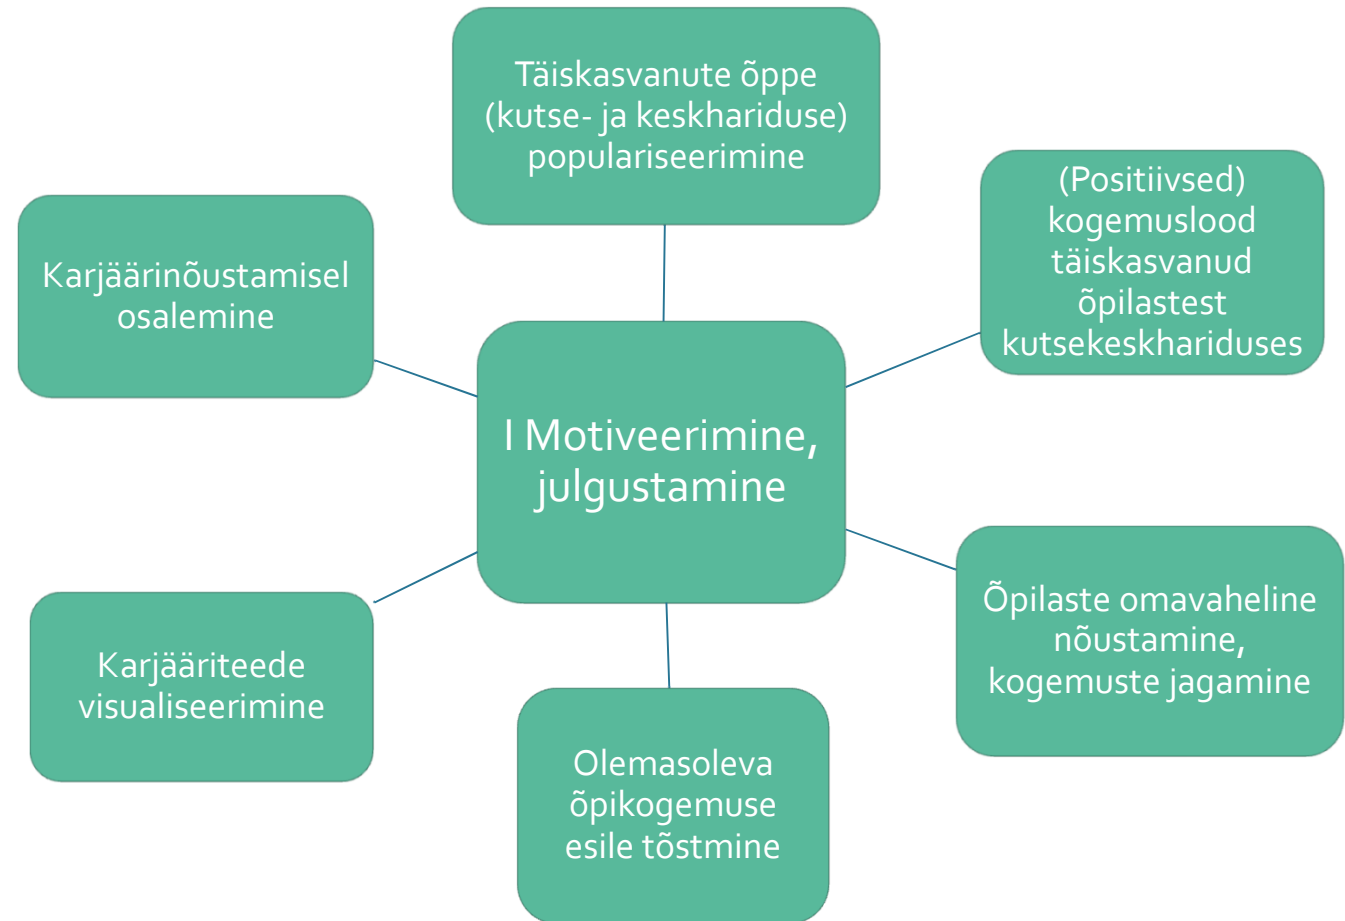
Täiskasvanute õppe (kutse- ja keskhariduse) populariseerimine

Karjäärinõustamisel osalemine

(Positiivsed) kogemuslood täiskasvanud õpilastest kutsekeskhariduses

I Motiveerimine, julgustamine

Karjääriteede visualiseerimine

Õpilaste omavaheline nõustamine, kogemuste jagamine

Olemasoleva õpikogemuse esile tõstmine